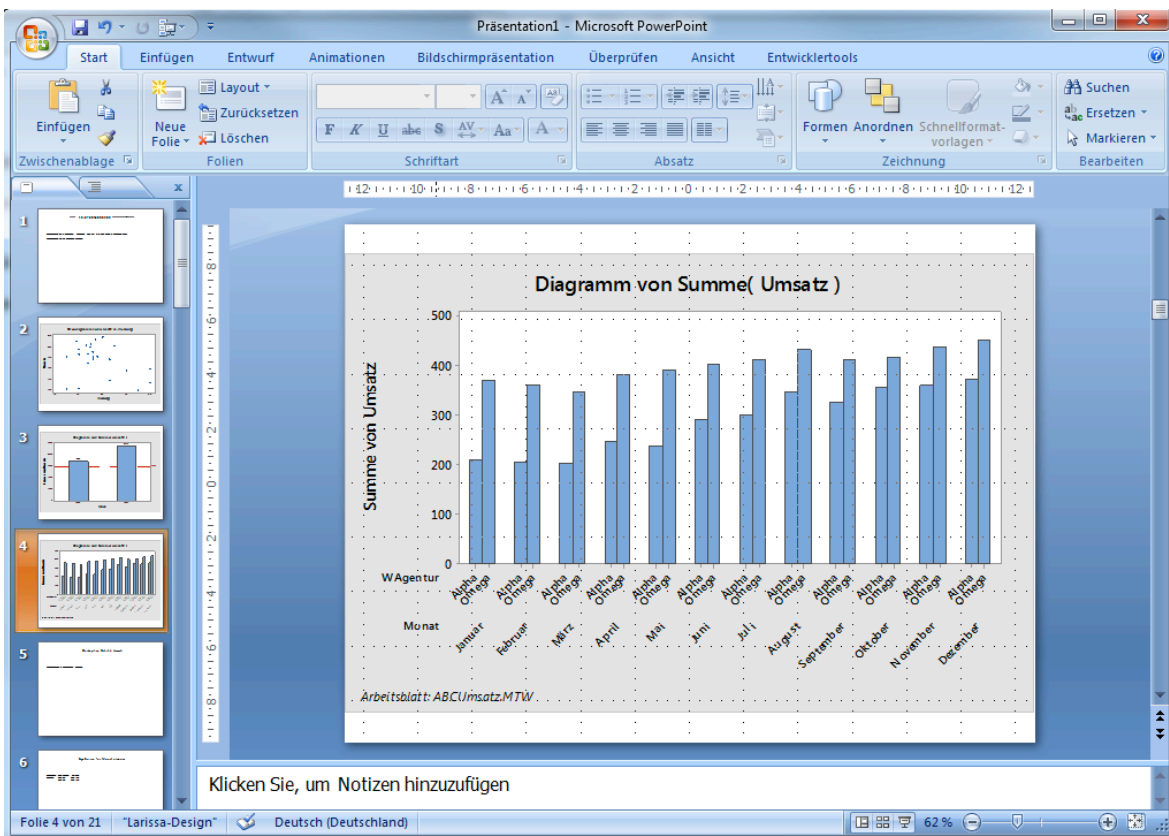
Präsentation1 - Microsoft PowerPoint

Start | Einfügen | Entwurf | Animationen | Bildschirmpräsentation | Überprüfen | Ansicht | Entwicklertools

Einfügen
Zwischenablage
Neue Folie
Layout
Zurücksetzen
Löschen
Folien
Schriftart
Absatz
Formen
Anordnen
Schnellformatvorlagen
Zeichnung
Suchen
Ersetzen
Markieren
Bearbeiten

1
2
3
4
5
6

Diagramm von Summe( Umsatz )

Summe von Umsatz

500
400
300
200
100
0

WAgentur
Alpha Omega Alpha Omega Alpha Omega Alpha Omega Alpha Omega Alpha Omega Alpha Omega Alpha Omega Alpha Omega Alpha Omega Alpha Omega Alpha Omega

Monat
Januar
Februar
März
April
Mai
Juni
Juli
August
September
Oktober
November
Dezember

Arbeitsblatt: ABCUmsatz.MTW

Klicken Sie, um Notizen hinzuzufügen

Folie 4 von 21 | "Larissa-Design" | Deutsch (Deutschland) | 62 %